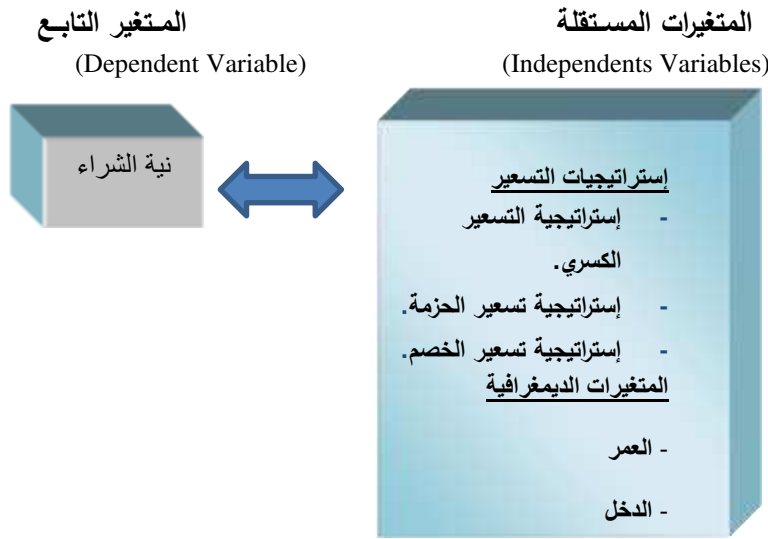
المتغيرات المستقلة
(Independents Variables)

المتغير التابع
(Dependent Variable)

نية الشراء

إستراتيجيات التسعير
- إستراتيجية التسعير الكسري.
- إستراتيجية تسعير الحزمة.
- إستراتيجية تسعير الخصم.

المتغيرات الديمغرافية
- العمر
- الدخل